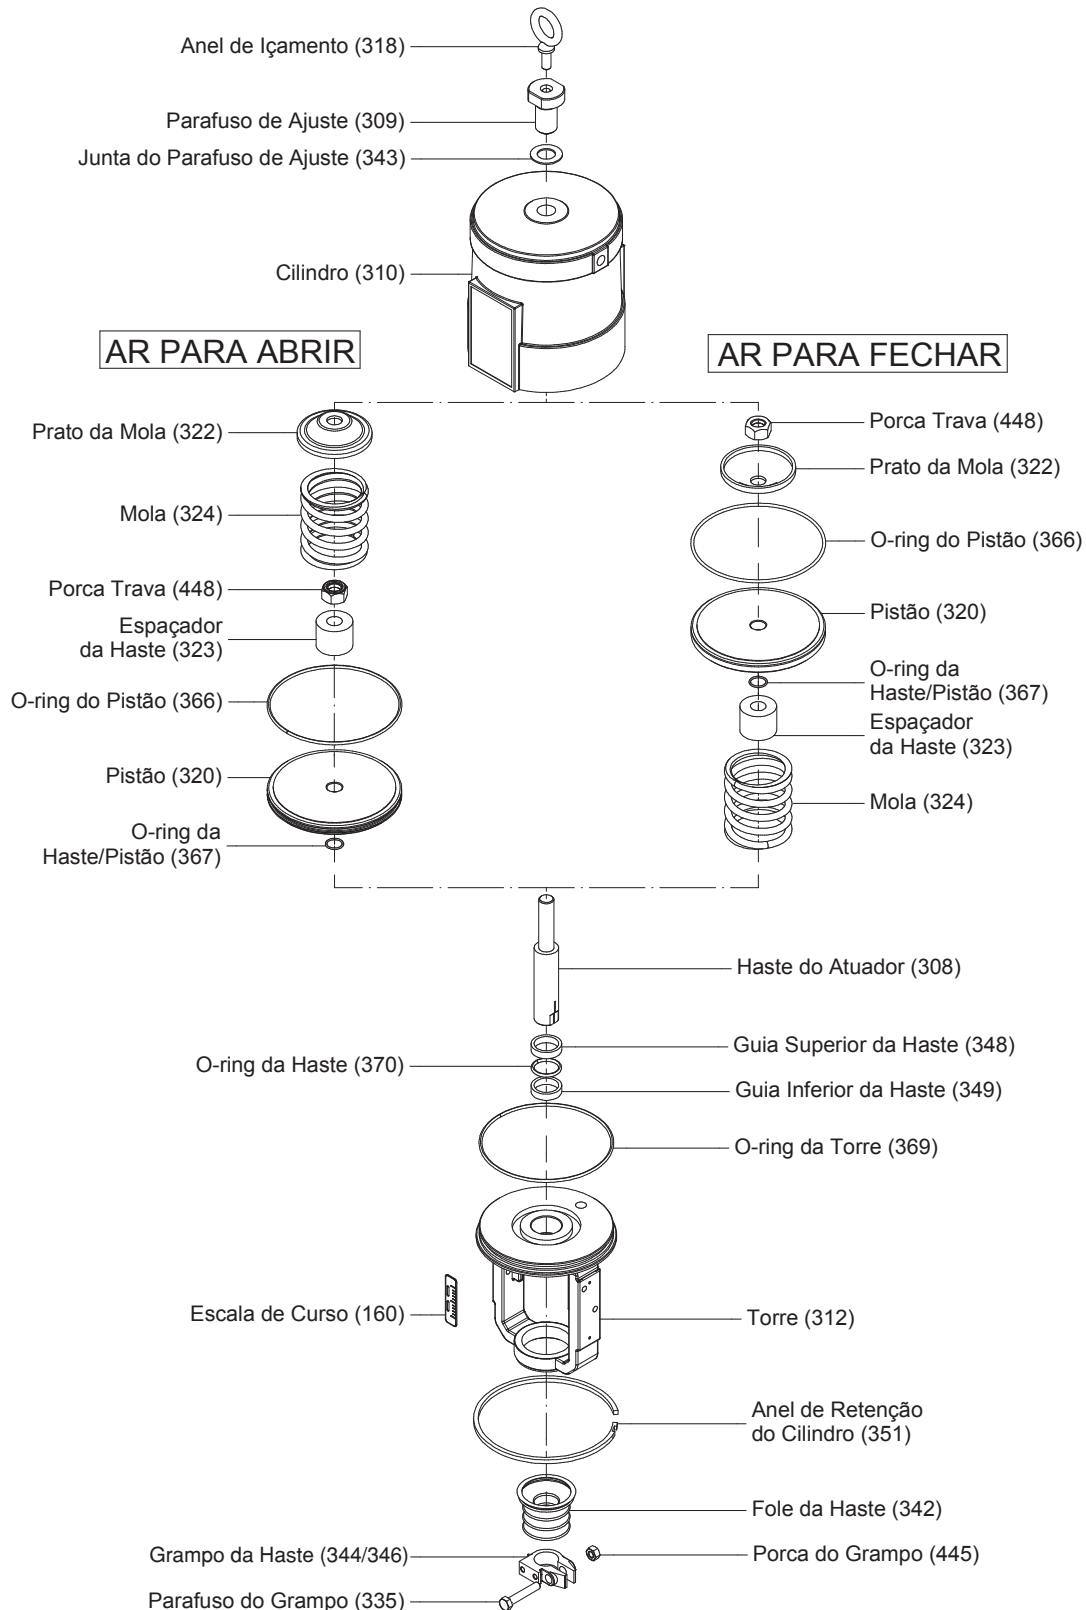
Anel de Içamento (318)
Parafuso de Ajuste (309)
Junta do Parafuso de Ajuste (343)
Cilindro (310)

AR PARA ABRIR

AR PARA FECHAR

Prato da Mola (322)
Mola (324)
Porca Trava (448)
Espaçador da Haste (323)
O-ring do Pistão (366)
Pistão (320)
O-ring da Haste/Pistão (367)

Porca Trava (448)
Prato da Mola (322)
O-ring do Pistão (366)
Pistão (320)
O-ring da Haste/Pistão (367)
Espaçador da Haste (323)
Mola (324)

Haste do Atuador (308)
Guia Superior da Haste (348)
O-ring da Haste (370)
Guia Inferior da Haste (349)
O-ring da Torre (369)
Escala de Curso (160)
Torre (312)
Anel de Retenção do Cilindro (351)
Fole da Haste (342)
Grampo da Haste (344/346)
Porca do Grampo (445)
Parafuso do Grampo (335)